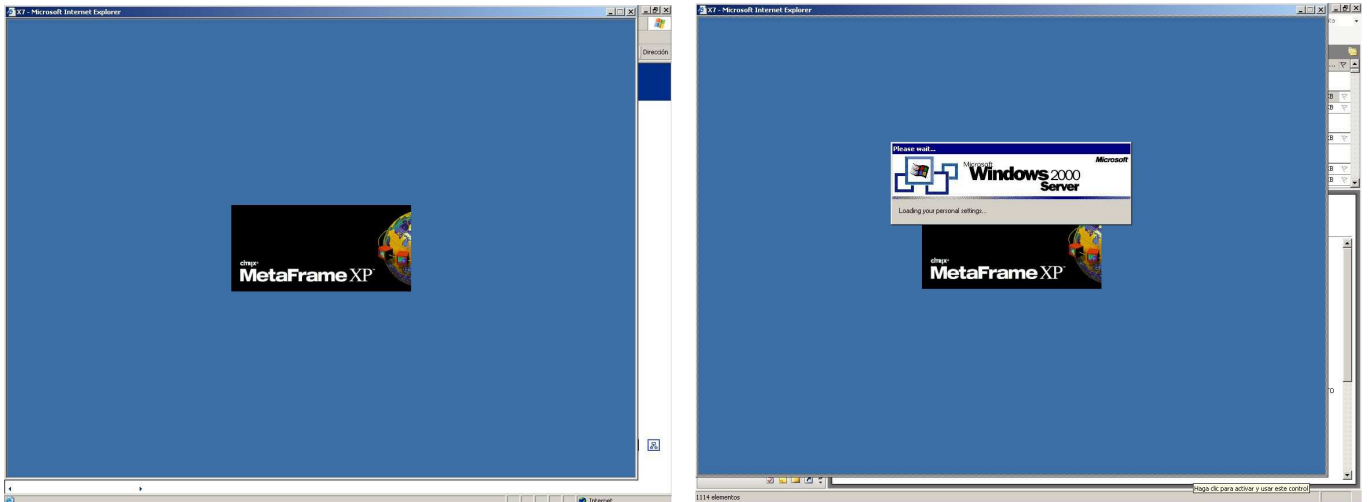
X7 - Microsoft Internet Explorer

Dirección

citrix
MetaFrame XP

Internet

X7 - Microsoft Internet Explorer

Please wait...

Microsoft
Windows 2000
Server
Microsoft

Loading your personal settings...

citrix
MetaFrame XP

Haga clic para activar y usar este control

1114 elementos